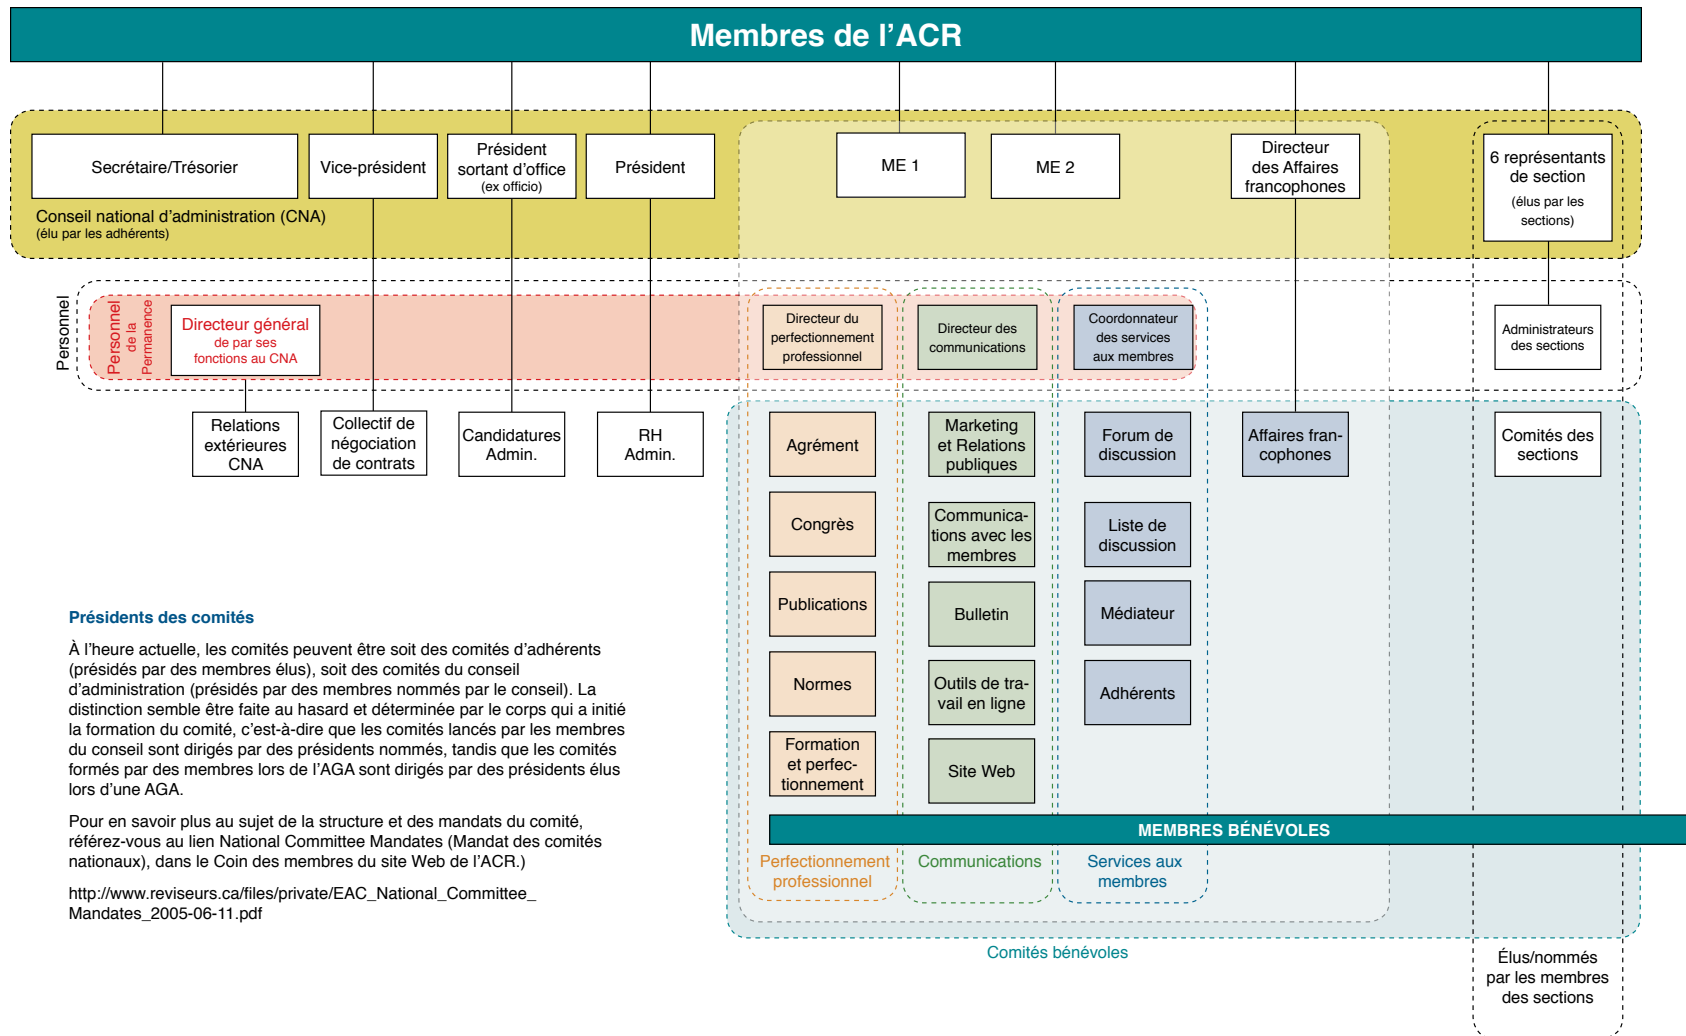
Membres de l'ACR

Secrétaire/Trésorier

Vice-président

Président sortant d'office (ex officio)

Président

ME 1

ME 2

Directeur des Affaires francophones

6 représentants de section (élus par les sections)

Conseil national d'administration (CNA) (élu par les adhérents)

Personnel

Personnel de la Permanence

Directeur général de par ses fonctions au CNA

Directeur du perfectionnement professionnel

Directeur des communications

Coordonnateur des services aux membres

Administrateurs des sections

Relations extérieures CNA

Collectif de négociation de contrats

Candidatures Admin.

RH Admin.

Agrément

Marketing et Relations publiques

Forum de discussion

Affaires francophones

Comités des sections

Congrès

Communications avec les membres

Liste de discussion

Publications

Bulletin

Médiateur

Normes

Outils de travail en ligne

Adhérents

Formation et perfectionnement

Site Web

MEMBRES BÉNÉVOLES

Perfectionnement professionnel

Communications

Services aux membres

Comités bénévoles

Élus/nommés par les membres des sections

Présidents des comités

À l'heure actuelle, les comités peuvent être soit des comités d'adhérents (présidés par des membres élus), soit des comités du conseil d'administration (présidés par des membres nommés par le conseil). La distinction semble être faite au hasard et déterminée par le corps qui a initié la formation du comité, c'est-à-dire que les comités lancés par les membres du conseil sont dirigés par des présidents nommés, tandis que les comités formés par des membres lors de l'AGA sont dirigés par des présidents élus lors d'une AGA.

Pour en savoir plus au sujet de la structure et des mandats du comité, référez-vous au lien National Committee Mandates (Mandat des comités nationaux), dans le Coin des membres du site Web de l'ACR.)

http://www.reviseurs.ca/files/private/EAC_National_Committee_Mandates_2005-06-11.pdf